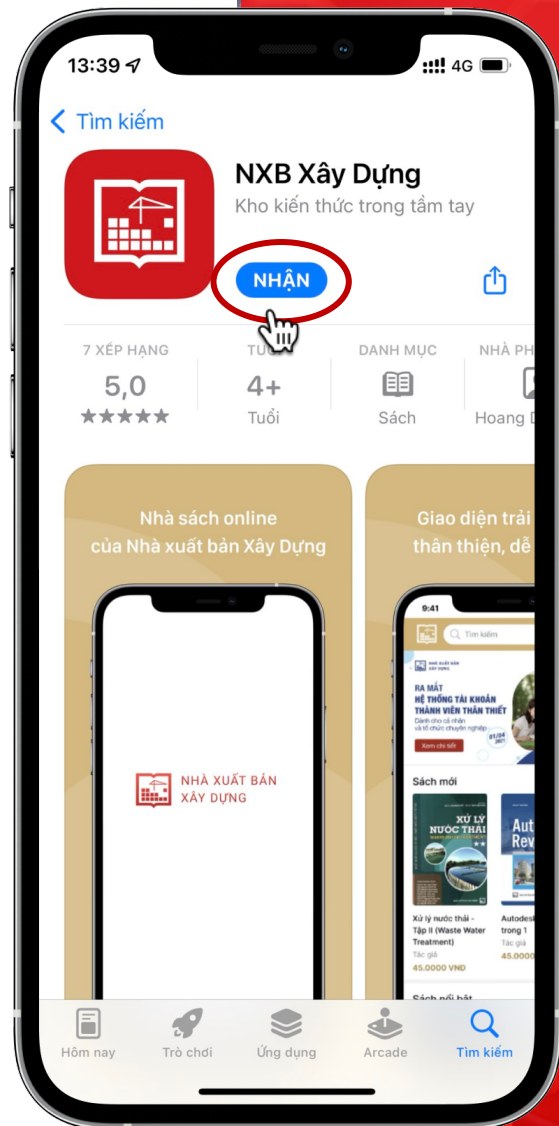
13:39 4G

< Tìm kiếm

NXB Xây Dựng
Kho kiến thức trong tầm tay

NHẬN

7 XẾP HẠNG
5,0
★★★★★

TU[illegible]
4+
Tuổi

DANH MỤC
Sách

NHÀ PH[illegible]
Hoang D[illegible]

Nhà sách online
của Nhà xuất bản Xây Dựng

NHÀ XUẤT BẢN
XÂY DỰNG

Giao diện trải
thân thiện, dễ

9:41
Tìm kiếm
NHÀ XUẤT BẢN XÂY DỰNG
RA MẮT
HỆ THỐNG TÀI KHOẢN
THÀNH VIÊN THÂN THIẾT
Dành cho cá nhân và tổ chức chuyên nghiệp
01/04 2021
Xem chi tiết

Sách mới
XỬ LÝ NƯỚC THẢI
Xử lý nước thải - Tập II (Waste Water Treatment)
Tác giả
45.000 VND
Aut Rev
Autodesk trong 1
Tác giả
45.000

Sách nổi bật

Hôm nay
Trò chơi
Ứng dụng
Arcade
Tìm kiếm